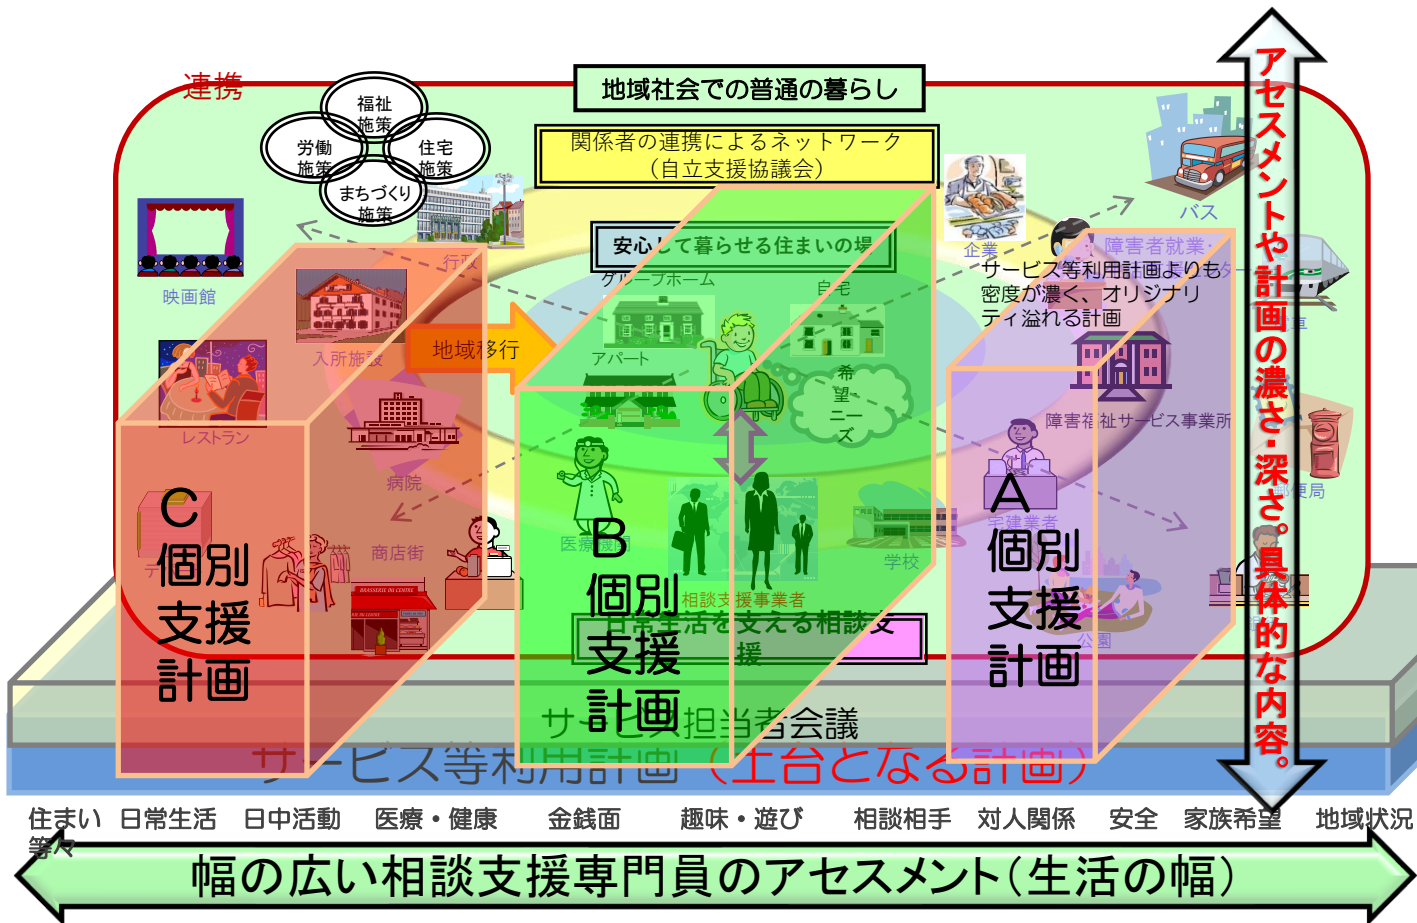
連携

地域社会での普通の暮らし

福祉施策
労働施策
住宅施策
まちづくり施策

関係者の連携によるネットワーク（自立支援協議会）

安心して暮らせる住まいの場

グループホーム
自宅
アパート
希望ニーズ

行政
映画館
入所施設
地域移行
レストラン
病院
商店街
医療機関
相談支援事業者
学校
企業
バス
障害者就業・
サービス等利用計画よりも密度が濃く、オリジナリティ溢れる計画
障害福祉サービス事業所
宅建業者
郵便局
公園

C 個別支援計画
B 個別支援計画
A 個別支援計画

日常生活を支える相談支援
サービス担当者会議
サービス等利用計画（土台となる計画）

アセスメントや計画の濃さ・深さ。具体的な内容。

住まい等々　日常生活　日中活動　医療・健康　金銭面　趣味・遊び　相談相手　対人関係　安全　家族希望　地域状況

幅の広い相談支援専門員のアセスメント（生活の幅）